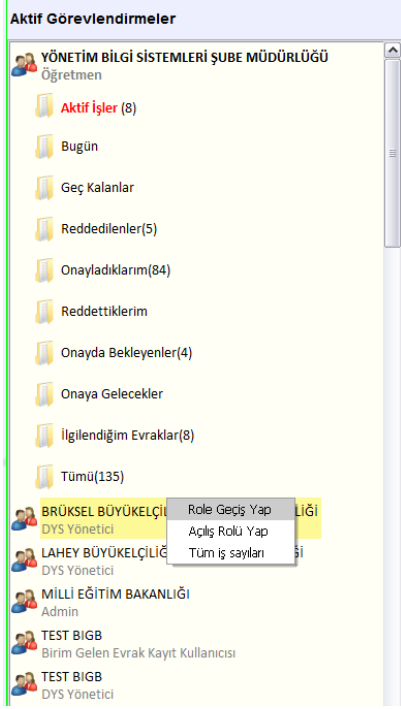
Aktif Görevlendirmeler

YÖNETİM BİLGİ SİSTEMLERİ ŞUBE MÜDÜRLÜĞÜ
Öğretmen

Aktif İşler (8)

Bugün

Geç Kalanlar

Reddedilenler(5)

Onayladıklarım(84)

Reddettiklerim

Onayda Bekleyenler(4)

Onaya Gelecekler

İlgilendiğim Evraklar(8)

Tümü(135)

BRÜKSEL BÜYÜKELÇİ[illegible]LİĞİ
DYS Yönetici

Role Geçiş Yap
Açılış Rolü Yap
Tüm iş sayıları

LAHEY BÜYÜKELÇİLİĞ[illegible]İ
DYS Yönetici

MİLLİ EĞİTİM BAKANLIĞI
Admin

TEST BIGB
Birim Gelen Evrak Kayıt Kullanıcısı

TEST BIGB
DYS Yönetici